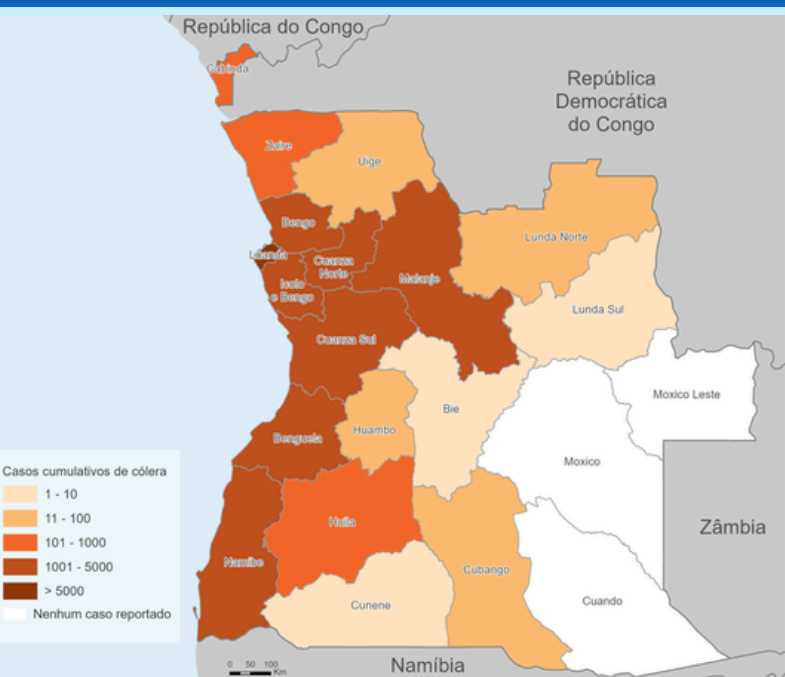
República do Congo

Cabinda

República Democrática do Congo

Zaire

Uige

Bengo

Luanda

Cuanza Norte

Icolo e Bengo

Malanje

Lunda Norte

Lunda Sul

Cuanza Sul

Moxico Leste

Bie

Huambo

Benguela

Moxico

Zâmbia

Huíla

Namibe

Cubango

Cunene

Cuando

Casos cumulativos de cólera
1 - 10
11 - 100
101 - 1000
1001 - 5000
> 5000
Nenhum caso reportado

0 50 100 Km

Namíbia